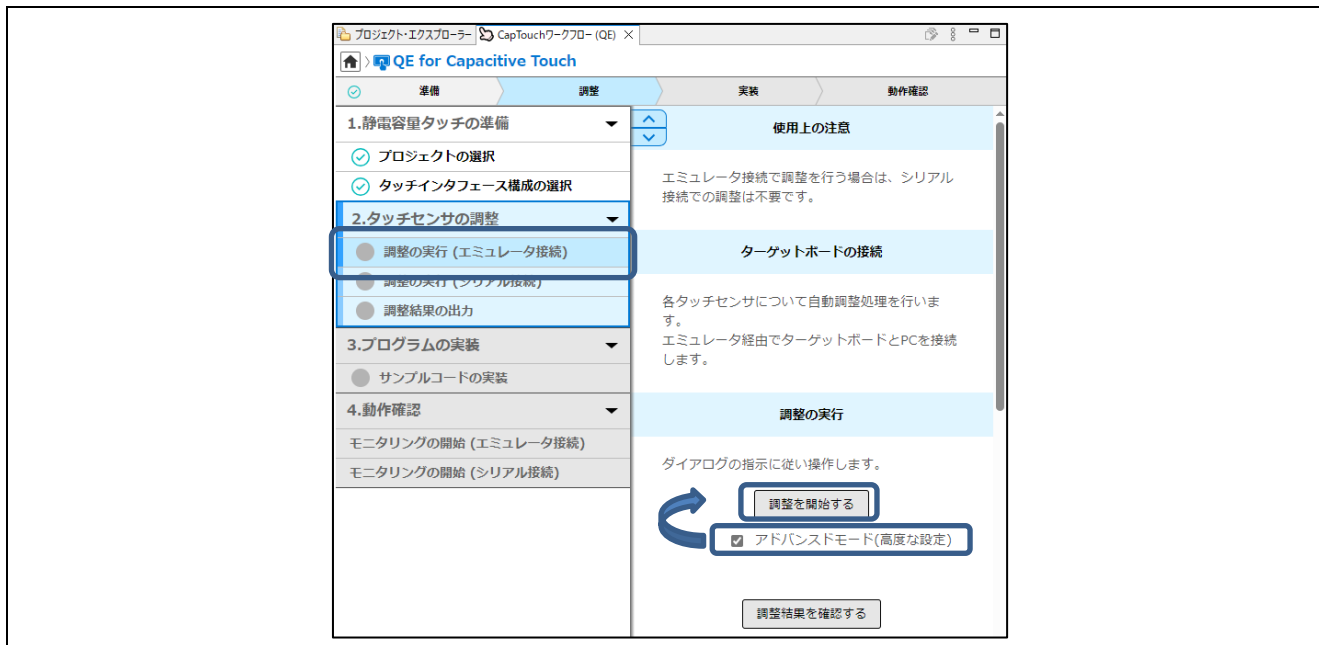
プロジェクト・エクスプローラー CapTouchワークフロー (QE)

QE for Capacitive Touch

準備 調整 実装 動作確認

1.静電容量タッチの準備
プロジェクトの選択
タッチインタフェース構成の選択
2.タッチセンサの調整
調整の実行 (エミュレータ接続)
調整の実行 (シリアル接続)
調整結果の出力
3.プログラムの実装
サンプルコードの実装
4.動作確認
モニタリングの開始 (エミュレータ接続)
モニタリングの開始 (シリアル接続)

使用上の注意

エミュレータ接続で調整を行う場合は、シリアル接続での調整は不要です。

ターゲットボードの接続

各タッチセンサについて自動調整処理を行います。
エミュレータ経由でターゲットボードとPCを接続します。

調整の実行

ダイアログの指示に従い操作します。

調整を開始する

アドバンスドモード(高度な設定)

調整結果を確認する